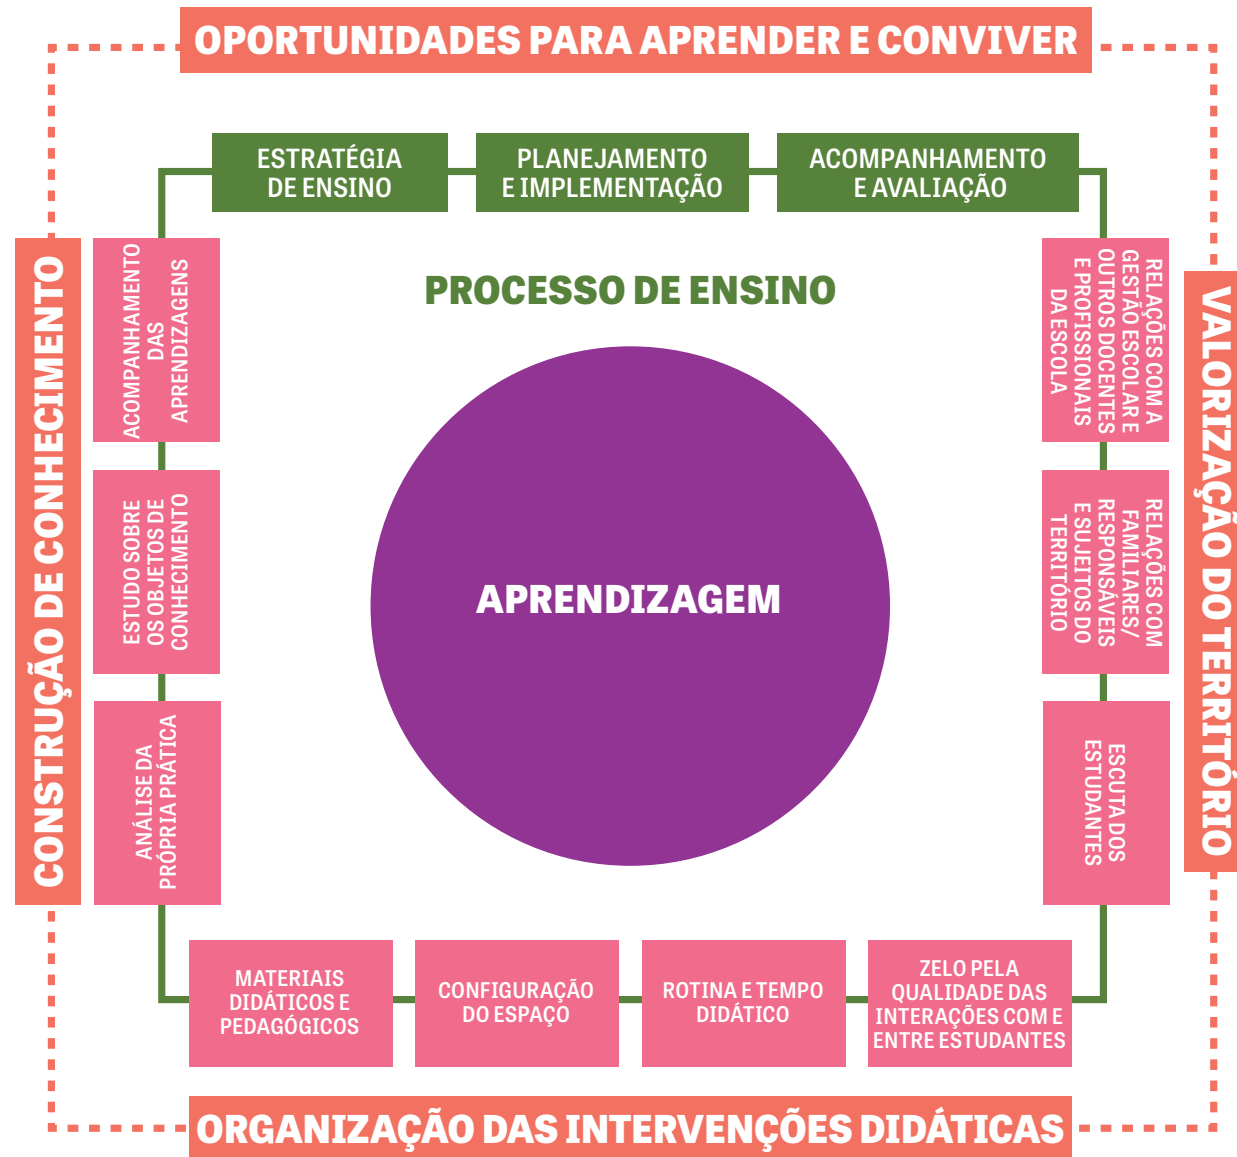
OPORTUNIDADES PARA APRENDER E CONVIVER

ESTRATÉGIA DE ENSINO

PLANEJAMENTO E IMPLEMENTAÇÃO

ACOMPANHAMENTO E AVALIAÇÃO

CONSTRUÇÃO DE CONHECIMENTO

ACOMPANHAMENTO DAS APRENDIZAGENS

ESTUDO SOBRE OS OBJETOS DE CONHECIMENTO

ANÁLISE DA PRÓPRIA PRÁTICA

PROCESSO DE ENSINO

APRENDIZAGEM

RELAÇÕES COM A GESTÃO ESCOLAR E OUTROS DOCENTES E PROFISSIONAIS DA ESCOLA

RELAÇÕES COM FAMILIARES/ RESPONSÁVEIS E SUJEITOS DO TERRITÓRIO

ESCUTA DOS ESTUDANTES

VALORIZAÇÃO DO TERRITÓRIO

MATERIAIS DIDÁTICOS E PEDAGÓGICOS

CONFIGURAÇÃO DO ESPAÇO

ROTINA E TEMPO DIDÁTICO

ZELO PELA QUALIDADE DAS INTERAÇÕES COM E ENTRE ESTUDANTES

ORGANIZAÇÃO DAS INTERVENÇÕES DIDÁTICAS